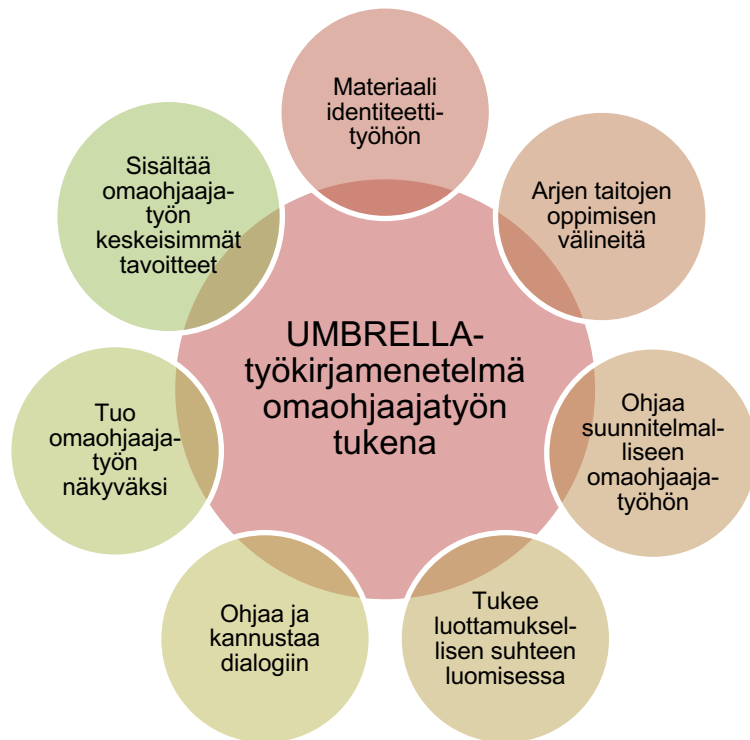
Materiaali identiteettityöhön

Arjen taitojen oppimisen välineitä

Ohjaa suunnitelmalliseen omaohjaajatyöhön

Tukee luottamuksellisen suhteen luomisessa

Ohjaa ja kannustaa dialogiin

Tuo omaohjaajatyön näkyväksi

Sisältää omaohjaajatyön keskeisimmät tavoitteet

UMBRELLA-työkirjamenetelmä omaohjaajatyön tukena